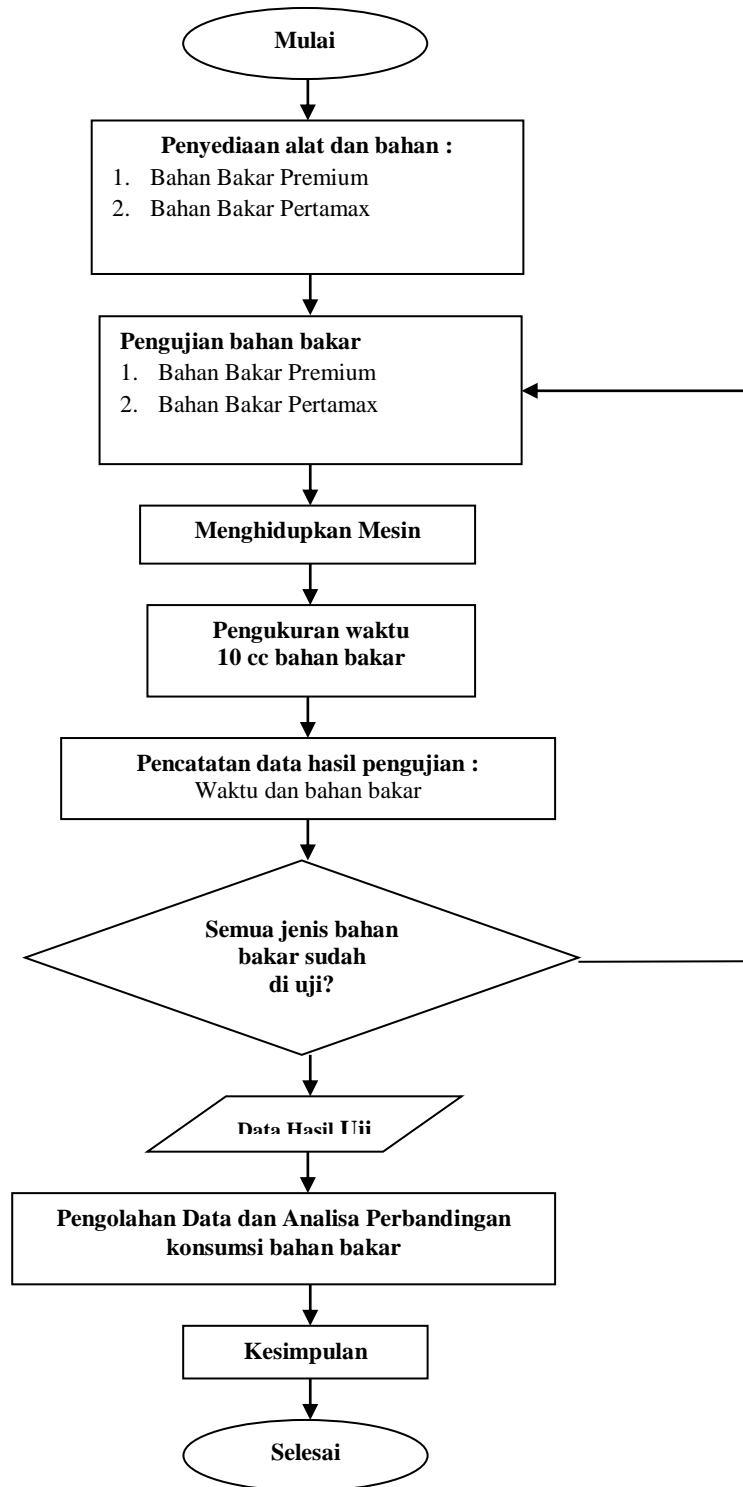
Mulai

Penyediaan alat dan bahan :
1. Bahan Bakar Premium
2. Bahan Bakar Pertamax

Pengujian bahan bakar
1. Bahan Bakar Premium
2. Bahan Bakar Pertamax

Menghidupkan Mesin

Pengukuran waktu
10 cc bahan bakar

Pencatatan data hasil pengujian :
Waktu dan bahan bakar

Semua jenis bahan bakar sudah di uji?

Data Hasil Uji

Pengolahan Data dan Analisa Perbandingan konsumsi bahan bakar

Kesimpulan

Selesai